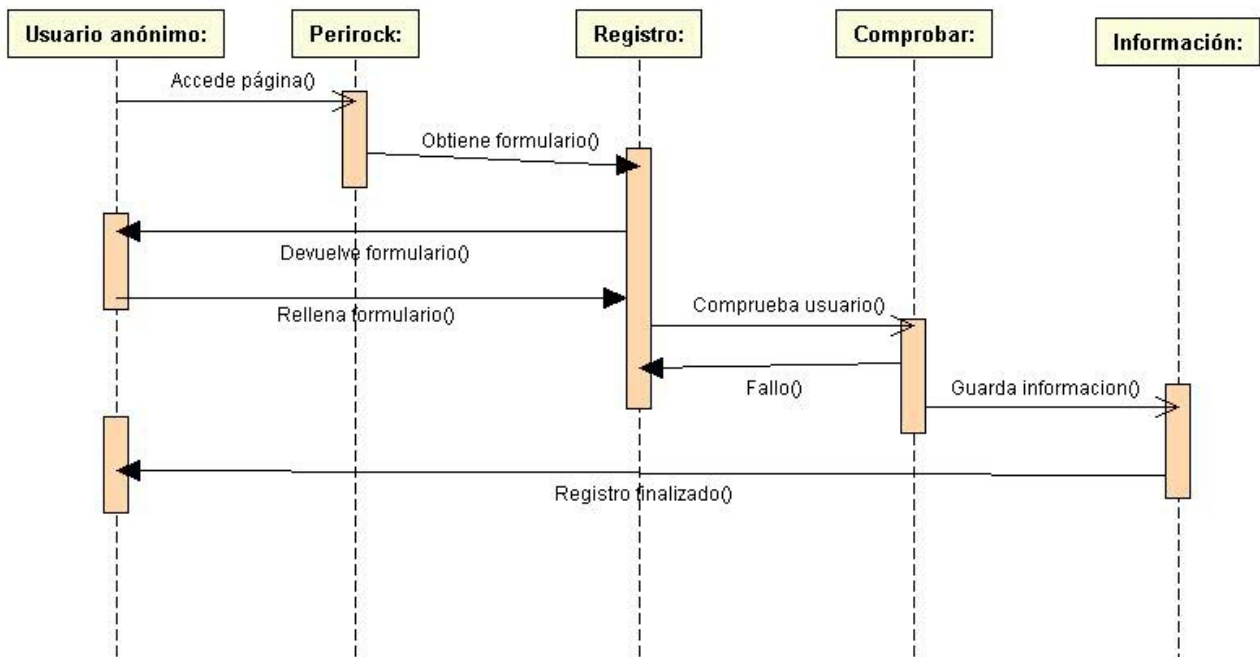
Usuario anónimo:
Perirock:
Registro:
Comprobar:
Información:

Accede página()
Obtiene formulario()
Devuelve formulario()
Rellena formulario()
Comprueba usuario()
Fallo()
Guarda informacion()
Registro finalizado()